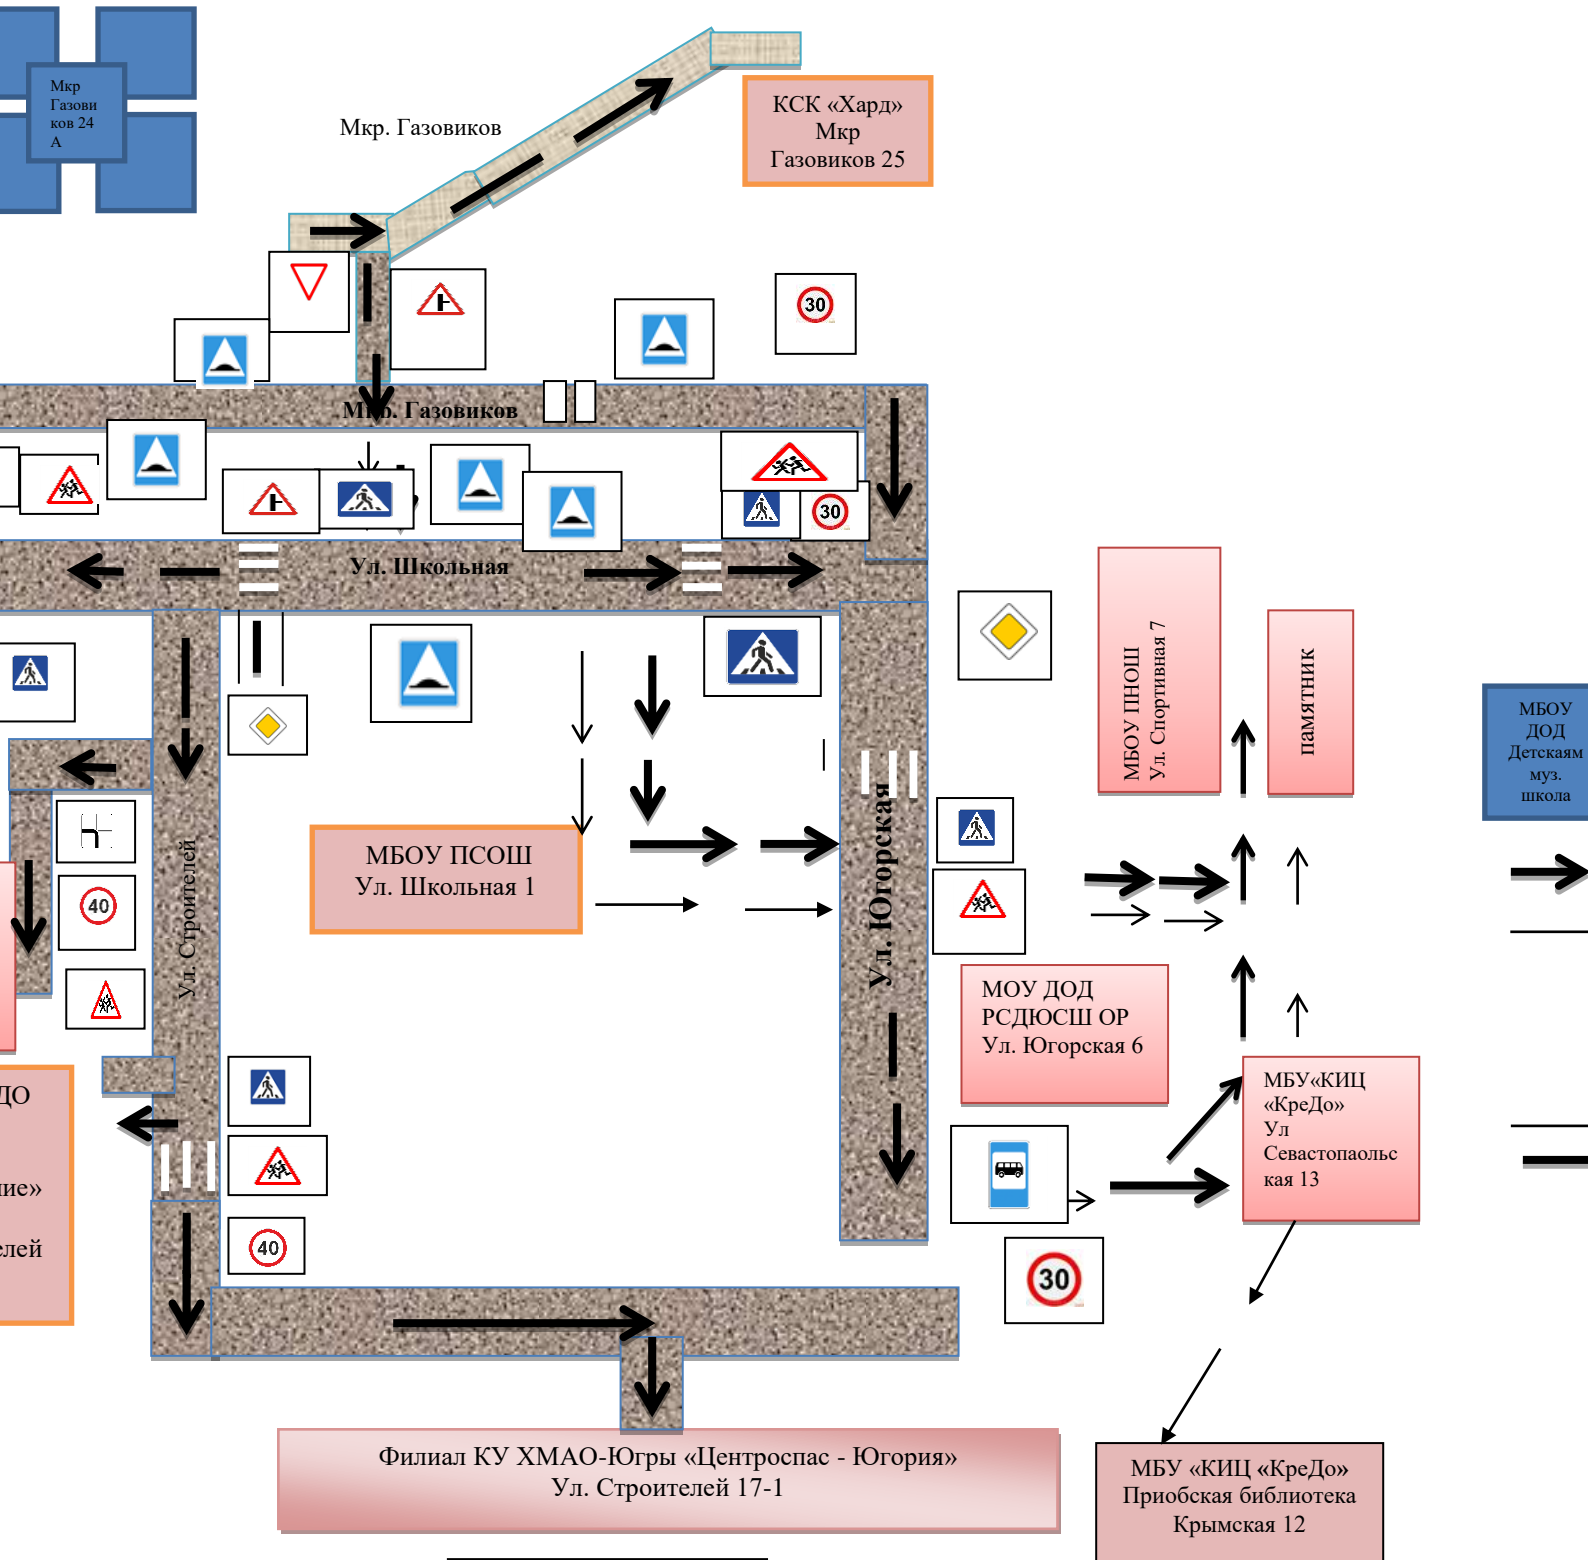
Мкр Газовиков 24 А

Мкр. Газовиков

КСК «Хард» Мкр Газовиков 25

30

Мкр. Газовиков

30

Ул. Школьная

МБОУ ПНОШ Ул. Спортивная 7

памятник

МБОУ ДОД Детскаям муз. школа

40

Ул. Строителей

МБОУ ПСОШ Ул. Школьная 1

Ул. Югорская

МОУ ДОД РСДЮСШ ОР Ул. Югорская 6

ДО

ие»

елей

МБУ«КИЦ «КреДо» Ул Севастопаольская 13

40

30

Филиал КУ ХМАО-Югры «Центроспас - Югория» Ул. Строителей 17-1

МБУ «КИЦ «КреДо» Приобская библиотека Крымская 12